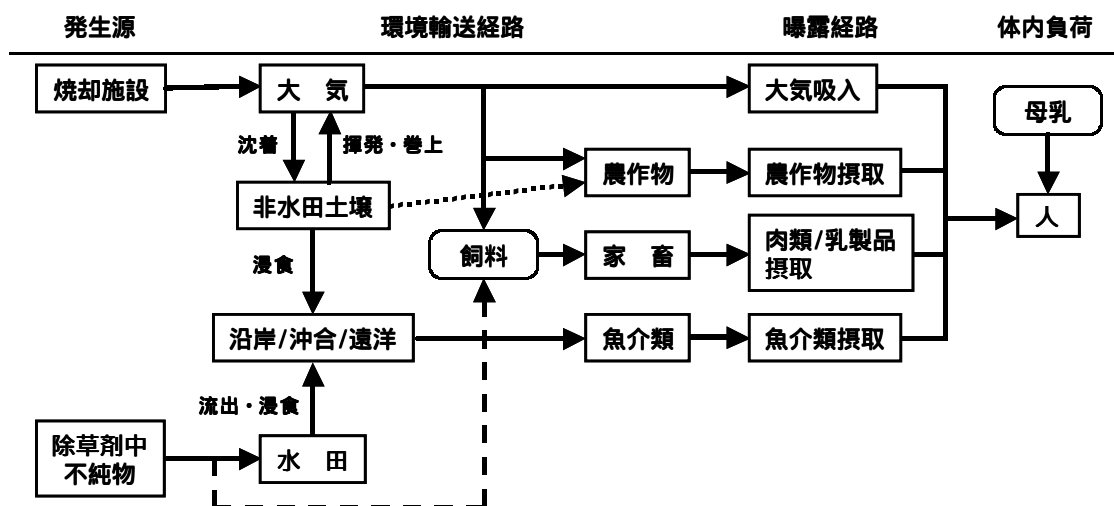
発生源

環境輸送経路

曝露経路

体内負荷

焼却施設

大　気

大気吸入

母乳

沈着

揮発・巻上

農作物

農作物摂取

非水田土壌

人

浸食

飼料

家　畜

肉類/乳製品摂取

沿岸/沖合/遠洋

魚介類

魚介類摂取

流出・浸食

除草剤中不純物

水　田